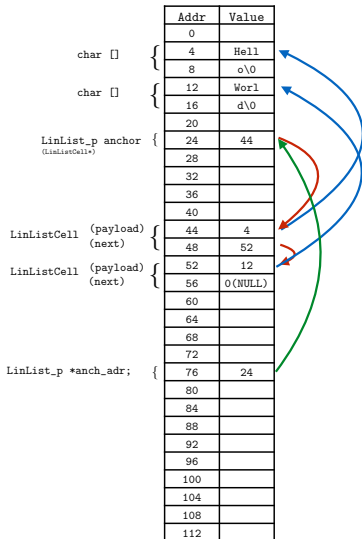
| Addr | Value |
|---|---|
| 0 | |
| 4 | Hell |
| 8 | o\0 |
| 12 | Worl |
| 16 | d\0 |
| 20 | |
| 24 | 44 |
| 28 | |
| 32 | |
| 36 | |
| 40 | |
| 44 | 4 |
| 48 | 52 |
| 52 | 12 |
| 56 | 0(NULL) |
| 60 | |
| 64 | |
| 68 | |
| 72 | |
| 76 | 24 |
| 80 | |
| 84 | |
| 88 | |
| 92 | |
| 96 | |
| 100 | |
| 104 | |
| 108 | |
| 112 | |

char []

char []

LinList_p anchor
(LinListCell*)

LinListCell (payload)
(next)

LinListCell (payload)
(next)

LinList_p *anch_adr;